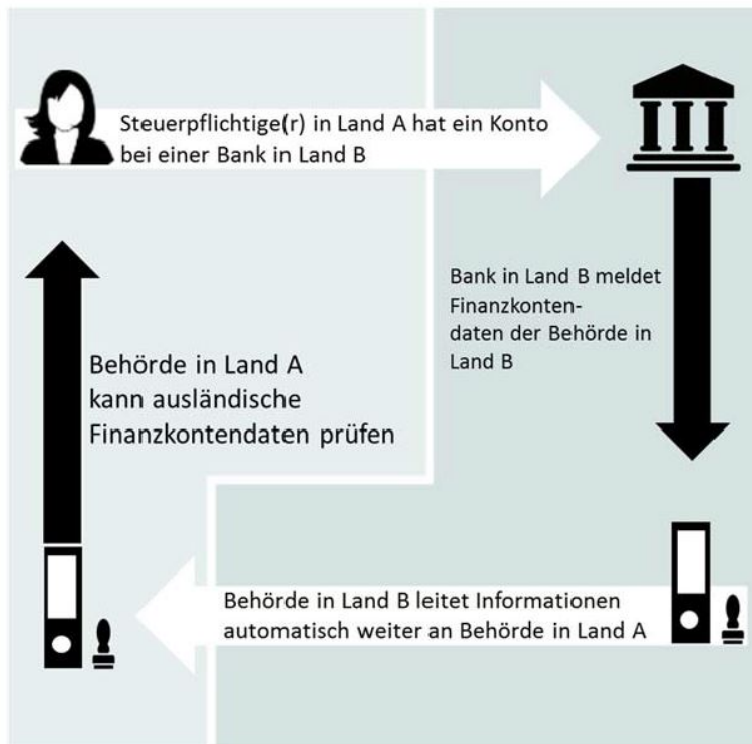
Steuerpflichtige(r) in Land A hat ein Konto bei einer Bank in Land B

Bank in Land B meldet Finanzkonten-daten der Behörde in Land B

Behörde in Land A kann ausländische Finanzkontendaten prüfen

Behörde in Land B leitet Informationen automatisch weiter an Behörde in Land A